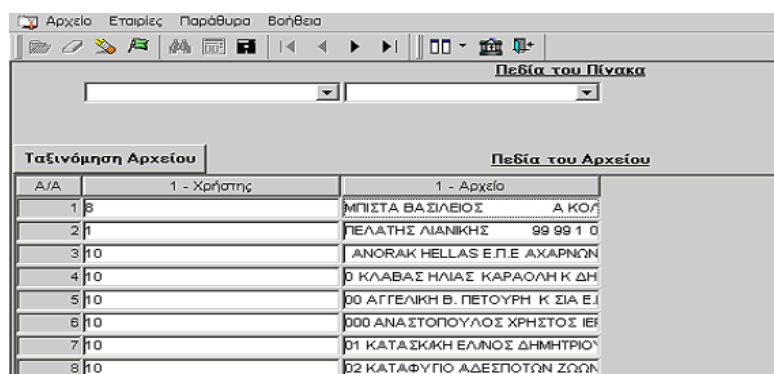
Αρχείο Εταιρίες Παράθυρα Βοήθεια

Πεδία του Πίνακα

Ταξινόμηση Αρχείου

Πεδία του Αρχείου

| Α/Α | 1 - Χρήστης | 1 - Αρχείο |
|---|---|---|
| 1 | 8 | ΜΠΙΣΤΑ ΒΑΣΙΛΕΙΟΣ Α ΚΟ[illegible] |
| 2 | 1 | ΠΕΛΑΤΗΣ ΛΙΑΝΙΚΗΣ 99 99 1 0 |
| 3 | 10 | ANORAK HELLAS Ε.Π.Ε ΑΧΑΡΝΩΝ |
| 4 | 10 | 0 ΚΛΑΒΑΣ ΗΛΙΑΣ ΚΑΡΑΟΛΗ Κ ΔΗ |
| 5 | 10 | 00 ΑΓΓΕΛΙΚΗ Β. ΠΕΤΟΥΡΗ Κ ΣΙΑ Ε.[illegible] |
| 6 | 10 | 000 ΑΝΑΣΤΟΠΟΥΛΟΣ ΧΡΗΣΤΟΣ ΙΕ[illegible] |
| 7 | 10 | 01 ΚΑΤΑΣΚ/ΚΗ ΕΛ/ΝΟΣ ΔΗΜΗΤΡΙΟ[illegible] |
| 8 | 10 | 02 ΚΑΤΑΦΥΓΙΟ ΑΔΕΣΠΟΤΩΝ ΖΩΩΝ |